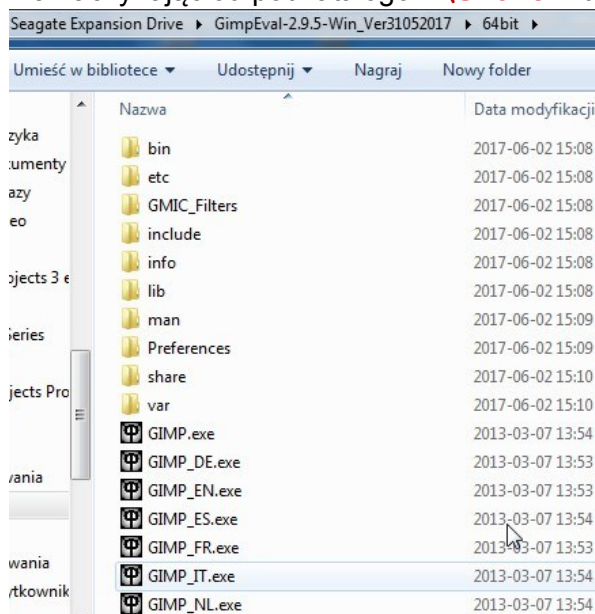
Seagate Expansion Drive ▸ GimpEval-2.9.5-Win_Ver31052017 ▸ 64bit ▸

Umieść w bibliotece ▾ Udostępnij ▾ Nagraj Nowy folder

zyka
umenty
azy
eo
ojects 3 e
Series
jects Pro
vania
wania
ytkownik

| Nazwa | Data modyfikacji |
|---|---|
| bin | 2017-06-02 15:08 |
| etc | 2017-06-02 15:08 |
| GMIC_Filters | 2017-06-02 15:08 |
| include | 2017-06-02 15:08 |
| info | 2017-06-02 15:08 |
| lib | 2017-06-02 15:08 |
| man | 2017-06-02 15:09 |
| Preferences | 2017-06-02 15:09 |
| share | 2017-06-02 15:10 |
| var | 2017-06-02 15:10 |
| GIMP.exe | 2013-03-07 13:54 |
| GIMP_DE.exe | 2013-03-07 13:53 |
| GIMP_EN.exe | 2013-03-07 13:53 |
| GIMP_ES.exe | 2013-03-07 13:54 |
| GIMP_FR.exe | 2013-03-07 13:53 |
| GIMP_IT.exe | 2013-03-07 13:54 |
| GIMP_NL.exe | 2013-03-07 13:54 |